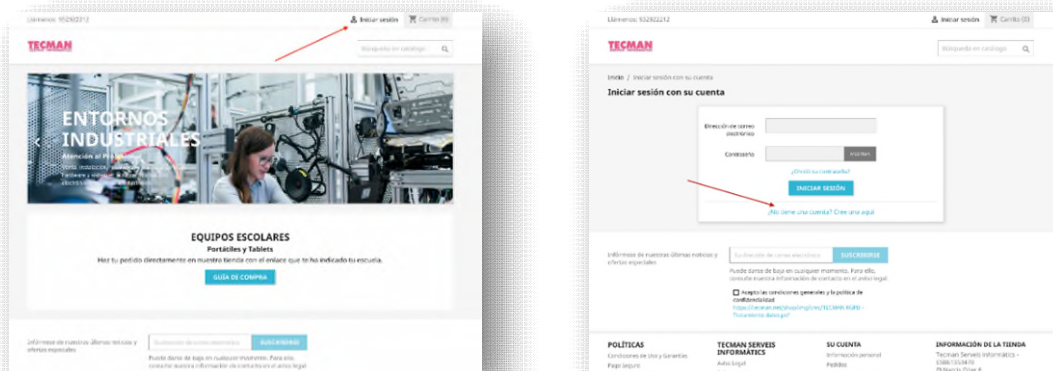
Llámenos: 932902212

Iniciar sesión

Carrito (0)

TECMAN

Búsqueda en catálogo

ENTORNOS INDUSTRIALES

Atención al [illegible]

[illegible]

EQUIPOS ESCOLARES

Portátiles y Tablets

Haz tu pedido directamente en nuestra tienda con el enlace que te ha indicado tu escuela.

GUÍA DE COMPRA

Infórmese de nuestras últimas noticias y ofertas especiales

Su dirección de correo electrónico

SUSCRIBIRSE

Puede darse de baja en cualquier momento. Para ello, consulte nuestra información de contacto en el aviso legal.

Llámenos: 932902212

Iniciar sesión

Carrito (0)

TECMAN

Búsqueda en catálogo

Inicio / Iniciar sesión con su cuenta

Iniciar sesión con su cuenta

Dirección de correo electrónico

Contraseña

MOSTRAR

¿Olvidó su contraseña?

INICIAR SESIÓN

¿No tiene una cuenta? Cree una aquí

Infórmese de nuestras últimas noticias y ofertas especiales

Su dirección de correo electrónico

SUSCRIBIRSE

Puede darse de baja en cualquier momento. Para ello, consulte nuestra información de contacto en el aviso legal.

Acepto las condiciones generales y la política de confidencialidad

https://tecman.net/shop/img/cms/TECMAN-RGPD-Tratamiento datos.pdf

POLÍTICAS

Condiciones de Uso y Garantías

Pago seguro

TECMAN SERVEIS INFORMÀTICS

Aviso legal

SU CUENTA

Información personal

Pedidos

INFORMACIÓN DE LA TIENDA

Tecman Serveis Informàtics - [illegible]

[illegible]